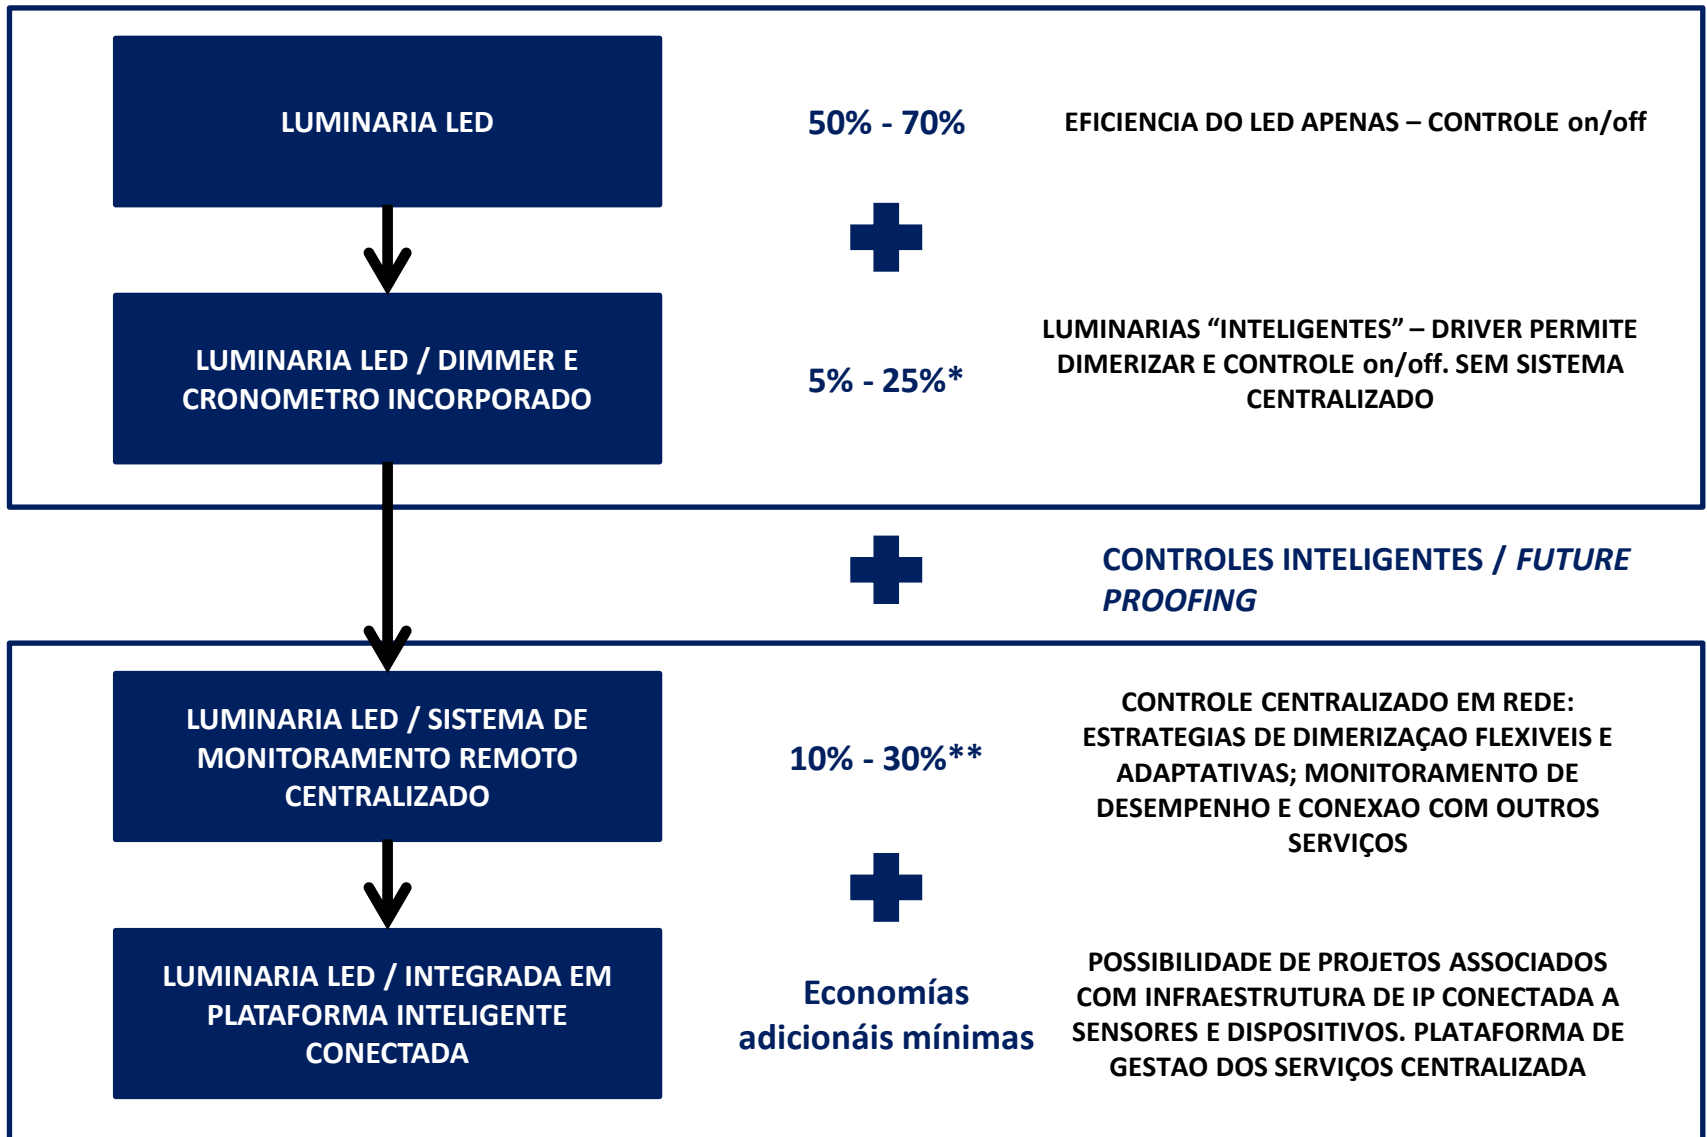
LUMINARIA LED

50% - 70%

EFICIENCIA DO LED APENAS – CONTROLE on/off

LUMINARIA LED / DIMMER E CRONOMETRO INCORPORADO

5% - 25%*

LUMINARIAS “INTELIGENTES” – DRIVER PERMITE DIMERIZAR E CONTROLE on/off. SEM SISTEMA CENTRALIZADO

CONTROLES INTELIGENTES / *FUTURE PROOFING*

LUMINARIA LED / SISTEMA DE MONITORAMENTO REMOTO CENTRALIZADO

10% - 30%**

CONTROLE CENTRALIZADO EM REDE: ESTRATEGIAS DE DIMERIZAÇAO FLEXIVEIS E ADAPTATIVAS; MONITORAMENTO DE DESEMPENHO E CONEXAO COM OUTROS SERVIÇOS

LUMINARIA LED / INTEGRADA EM PLATAFORMA INTELIGENTE CONECTADA

Economías adicionáis mínimas

POSSIBILIDADE DE PROJETOS ASSOCIADOS COM INFRAESTRUTURA DE IP CONECTADA A SENSORES E DISPOSITIVOS. PLATAFORMA DE GESTAO DOS SERVIÇOS CENTRALIZADA